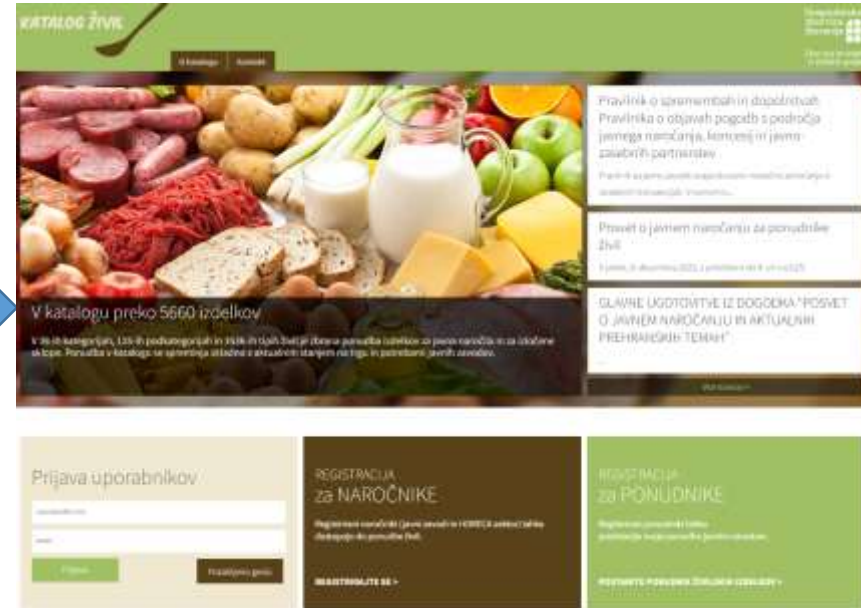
KATALOG ŽIVIL

O katalogu Kontakt

Pravilnik o spremembah in dopolnitvah Pravilnika o objavah pogodb s področja javnega naročanja, koncesij in javno-zasebnih partnerstev

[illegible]

Posvet o javnem naročanju za ponudnike živil

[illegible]

GLAVNE UGOTOVITVE IZ DOGODKA "POSVET O JAVNEM NAROČANJU IN AKTUALNIH PREHRANSKIH TEMAH"

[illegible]

V katalogu preko 5660 izdelkov

V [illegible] kategorijah, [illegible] podkategorijah in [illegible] tipih živil je zbrana ponudba izdelkov za javna naročila in za izločene sklope. Ponudba v katalogu se spreminja skladno z aktualnim stanjem na trgu in potrebami javnih zavodov.

Prijava uporabnikov

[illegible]

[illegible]

Prijava

Pozabljeno geslo

REGISTRACIJA
za NAROČNIKE

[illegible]

REGISTRIRAJTE SE >

REGISTRACIJA
za PONUDNIKE

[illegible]

POSTANITE PONUDNIK ŽIVILSKIH IZDELKOV >